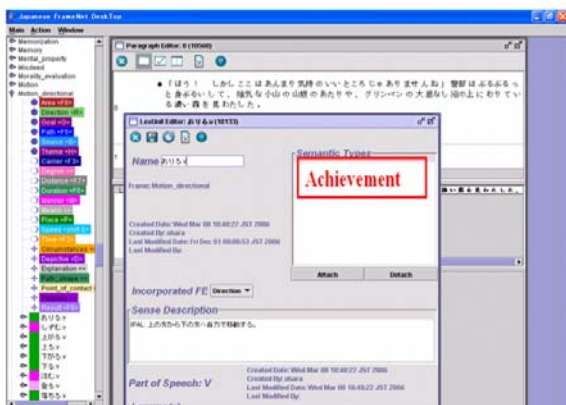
Japanese FrameNet DeskTop

Main Action Window

Memorization
Memory
Mental_property
Misdeed
Morality_evaluation
Motion
Motion_directional
Area <FE>
Direction <FE>
Goal <FE>
Path <FE>
Source <FE>
Theme <FE>
Carrier <FE>
Degree <FE>
Distance <FE>
Duration <FE>
Manner <FE>
Means <FE>
Place <FE>
Speed <FE>
Time <FE>
Circumstances
Depictive <FE>
Explanation
Path_shape
Point_of_contact
Result <FE>
おりる.v
しずむ.v
あがる.v
上る.v
下がる.v
下る.v
沈む.v
登る.v
落ちる.v

Paragraph Editor: 0 (10560)

「ほう！　しかしここはあんまり気持のいいところじゃありませんね」警部はぶるぶるっと身ぶるいして、陰気な小山の山腹のあたりや、グリンペンの大湿地の上にかかっている濃い霧を見わたした。

LexUnit Editor: おりる (10133)

Name おりる

Frame: Motion_directional

Created Date: Wed Mar 08 10:48:22 JST 2006
Created By: ohara
Last Modified Date: Fri Dec 01 09:08:53 JST 2006
Last Modified By:

Semantic Types
Achievement

Attach
Detach

Incorporated FE Direction

Sense Description
IPAL: 上の方から下の方へ自力で移動する。

Part of Speech: V

Created Date: Wed Mar 08 10:48:22 JST 2006
Created By: ohara
Last Modified Date: Wed Mar 08 10:48:22 JST 2006
Last Modified By: